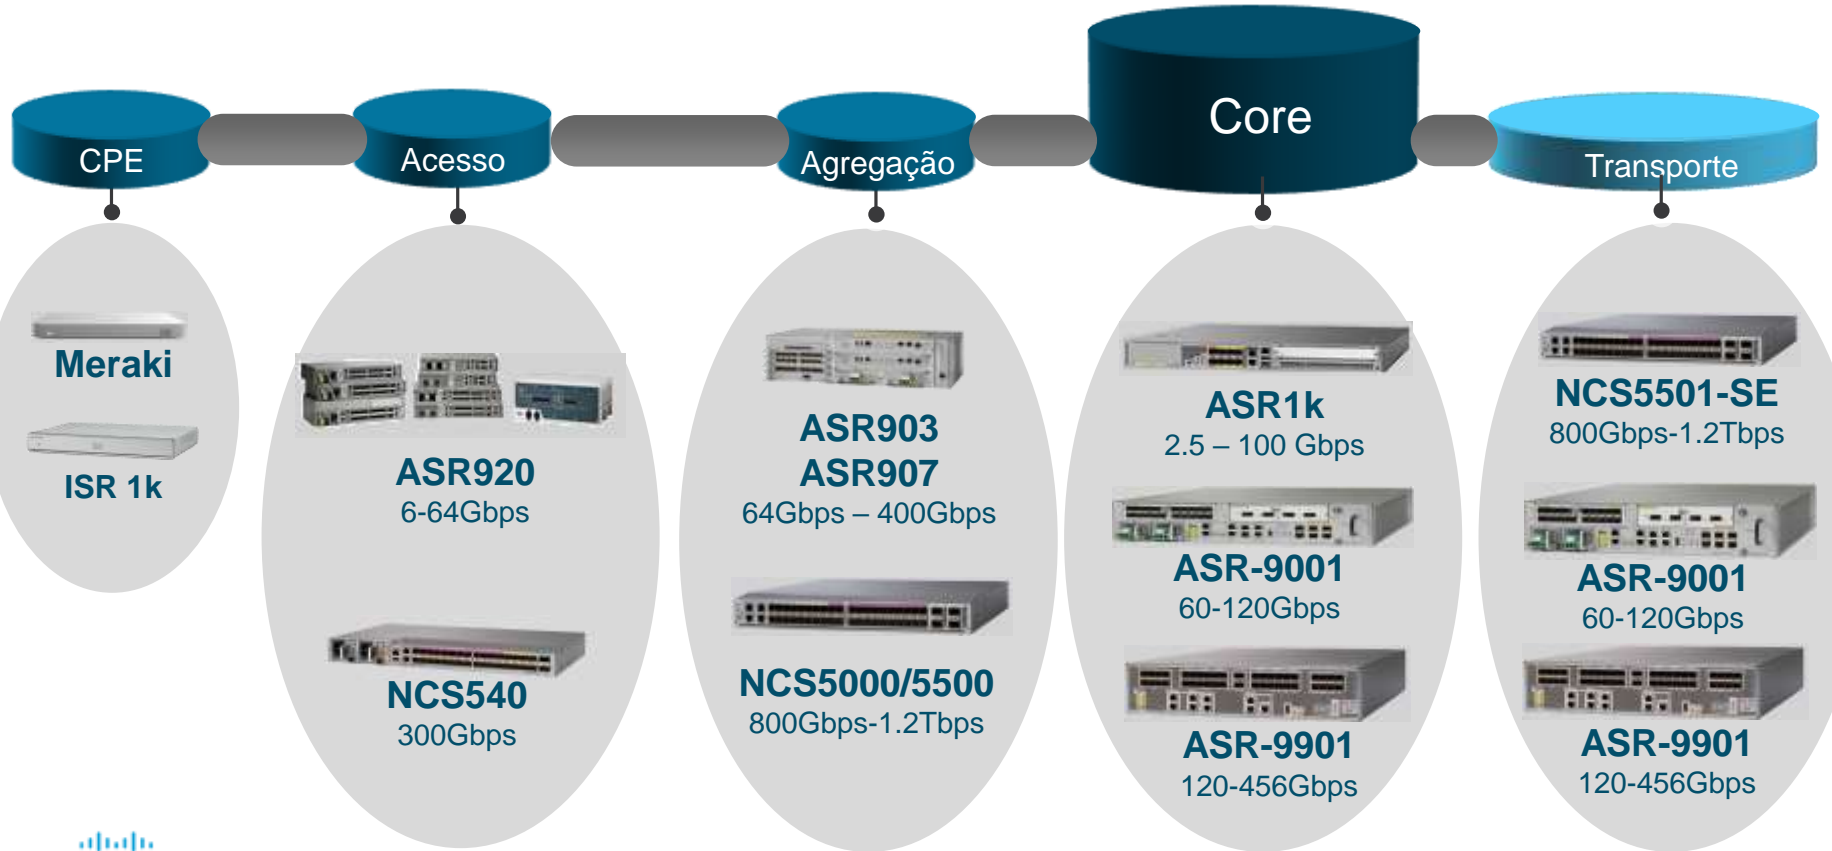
CPE

Acesso

Agregação

Core

Transporte

Meraki

ISR 1k

ASR920
6-64Gbps

NCS540
300Gbps

ASR903
ASR907
64Gbps – 400Gbps

NCS5000/5500
800Gbps-1.2Tbps

ASR1k
2.5 – 100 Gbps

ASR-9001
60-120Gbps

ASR-9901
120-456Gbps

NCS5501-SE
800Gbps-1.2Tbps

ASR-9001
60-120Gbps

ASR-9901
120-456Gbps